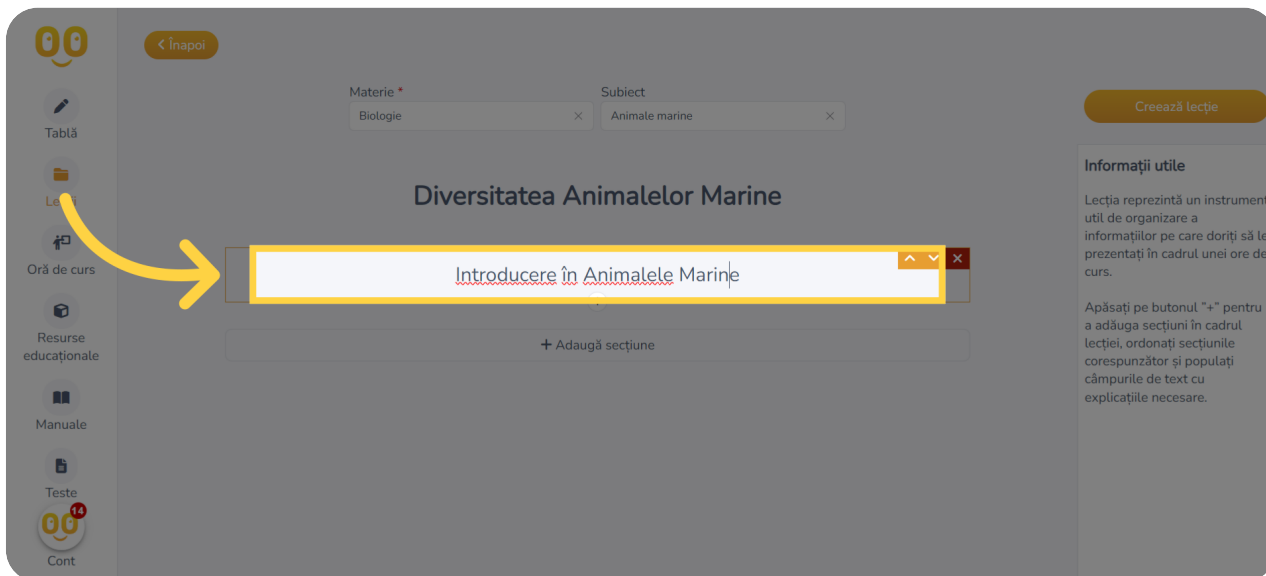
Tablă

Lec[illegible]

Oră de curs

Resurse educaționale

Manuale

Teste

14

Cont

< Înapoi

Materie *
Biologie

Subiect
Animale marine

Diversitatea Animalelor Marine

Introducere în Animalele Marine

+ Adaugă secțiune

Creează lecție

Informații utile

Lecția reprezintă un instrument util de organizare a informațiilor pe care doriți să le prezentați în cadrul unei ore de curs.

Apăsați pe butonul "+" pentru a adăuga secțiuni în cadrul lecției, ordonați secțiunile corespunzător și populați câmpurile de text cu explicațiile necesare.